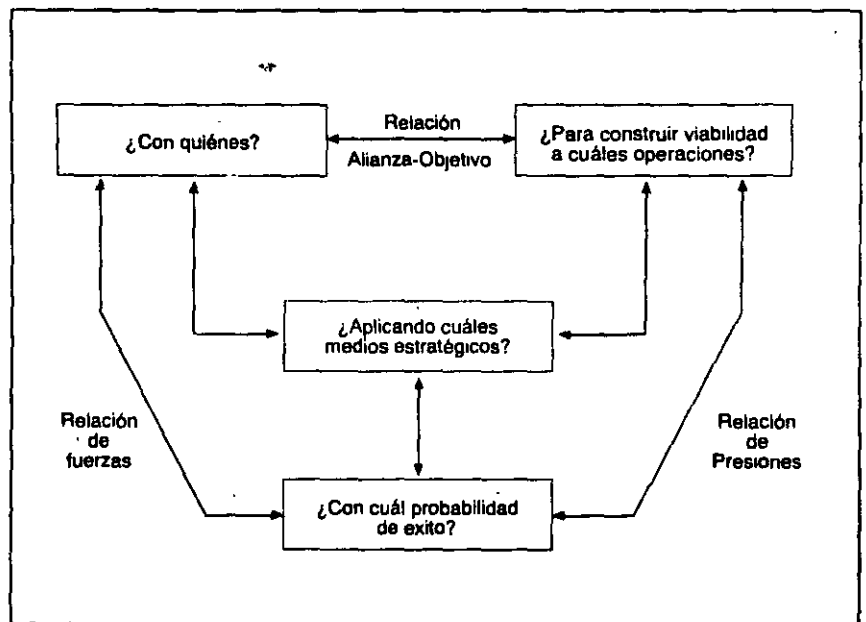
¿Con quiénes?

Relación

Alianza-Objetivo

¿Para construir viabilidad a cuáles operaciones?

¿Aplicando cuáles medios estratégicos?

Relación de fuerzas

Relación de Presiones

¿Con cuál probabilidad de exito?